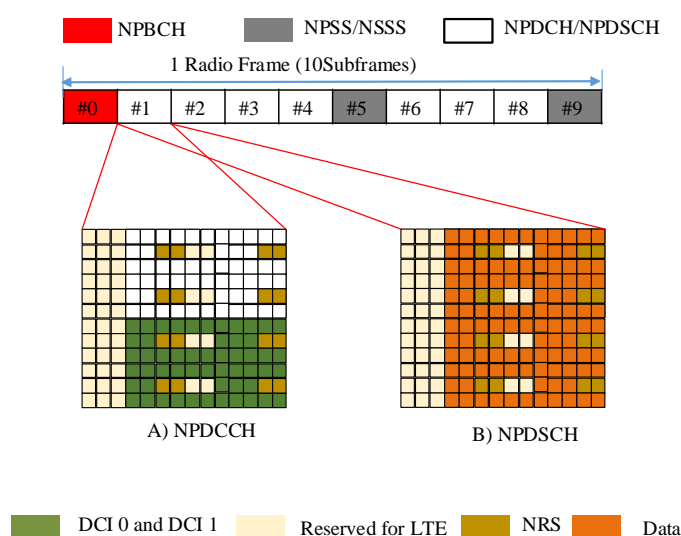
NPBCH NPSS/NSSS NPDCH/NPDSCH

1 Radio Frame (10Subframes)

| #0 | #1 | #2 | #3 | #4 | #5 | #6 | #7 | #8 | #9 |
|---|---|---|---|---|---|---|---|---|---|

A) NPDCCH

B) NPDSCH

DCI 0 and DCI 1 Reserved for LTE NRS Data